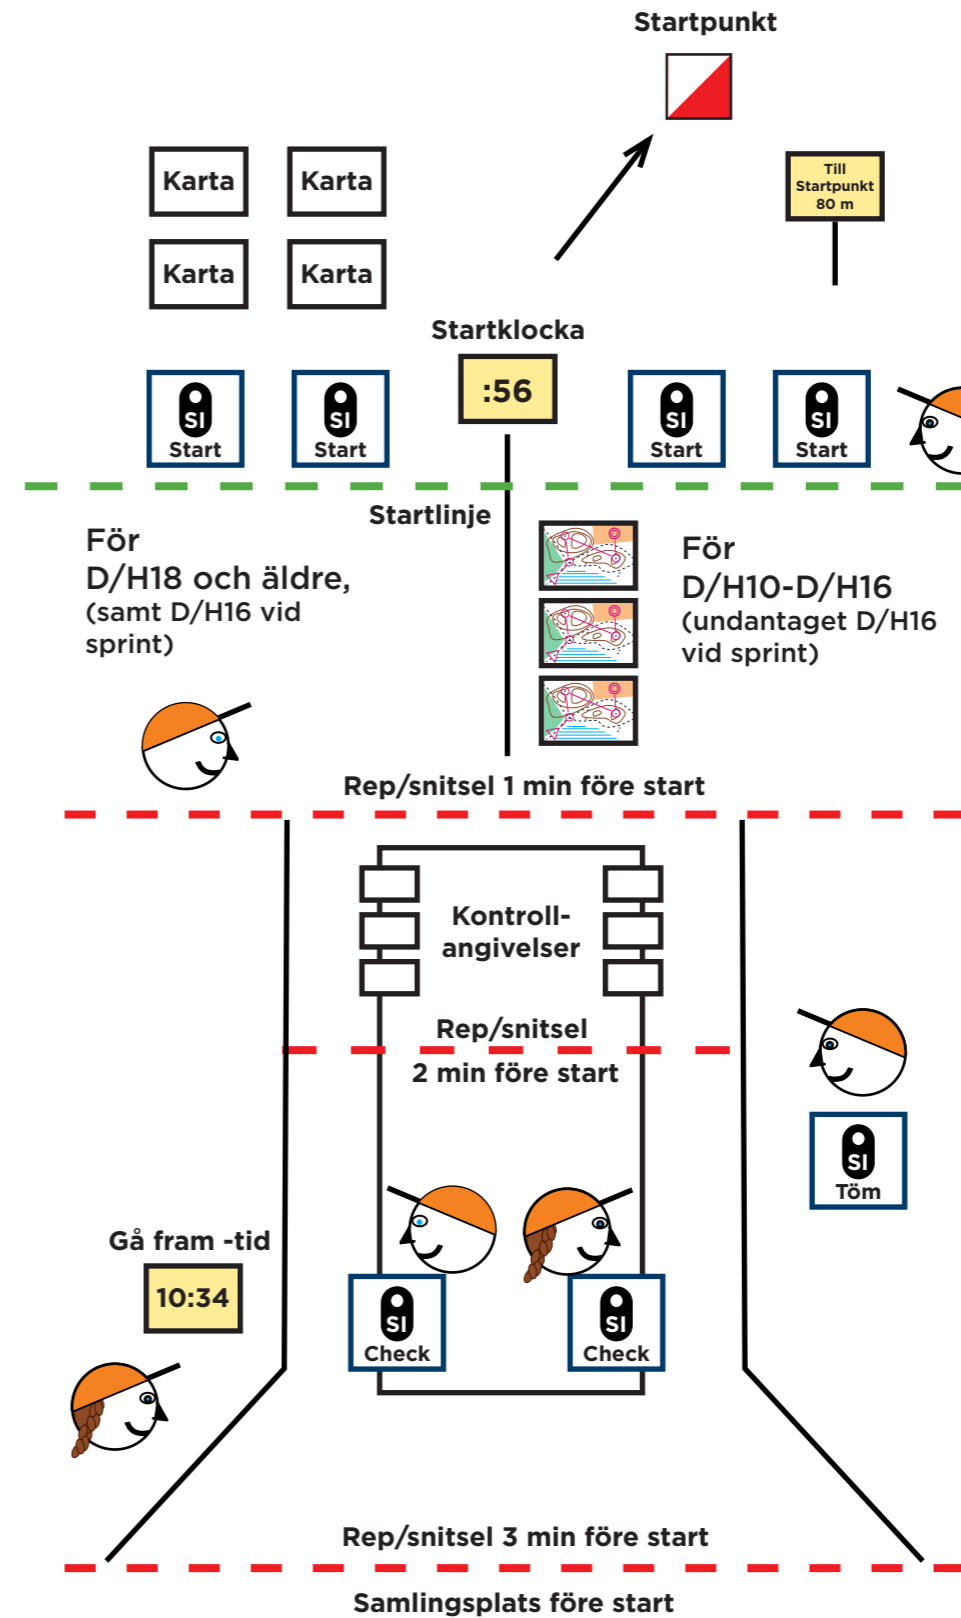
Startpunkt

Karta

Karta

Karta

Karta

Till Startpunkt 80 m

Startklocka

:56

SI Start

SI Start

SI Start

SI Start

Startlinje

För D/H18 och äldre, (samt D/H16 vid sprint)

För D/H10-D/H16 (undantaget D/H16 vid sprint)

Rep/snitsel 1 min före start

Kontroll-angivelser

Rep/snitsel

2 min före start

SI Töm

Gå fram -tid

10:34

SI Check

SI Check

Rep/snitsel 3 min före start

Samlingsplats före start